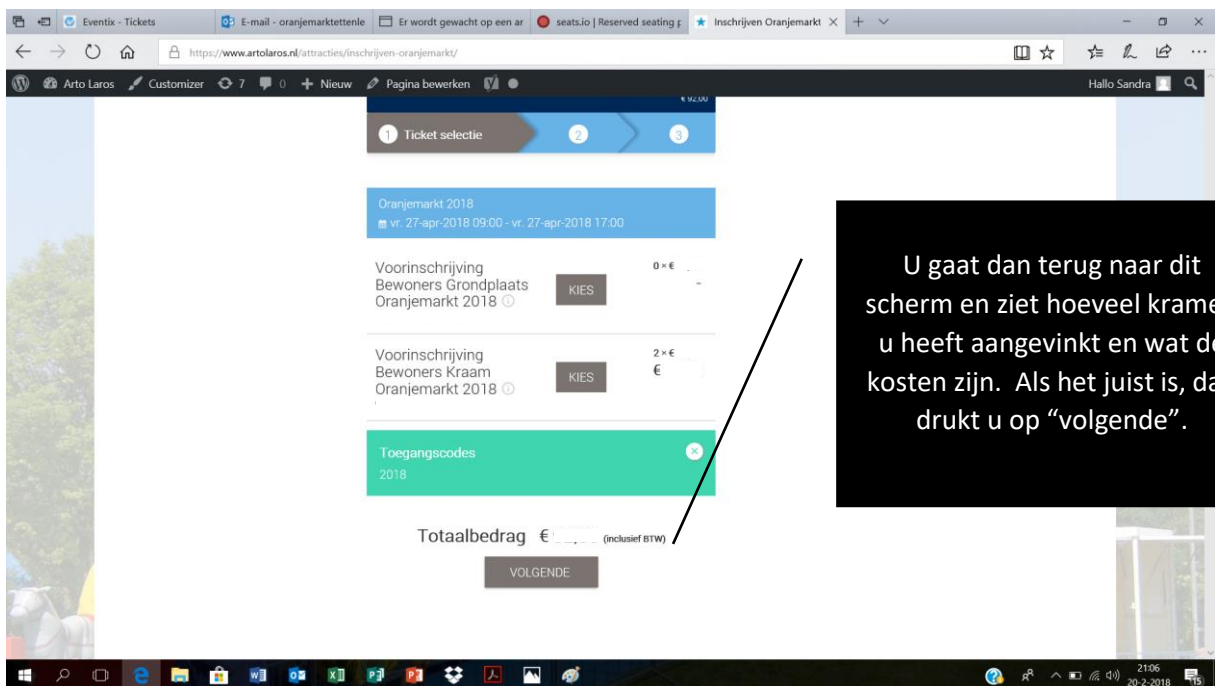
Eventix - Tickets
E-mail - oranjemarktettenle
Er wordt gewacht op een ar
seats.io | Reserved seating p
Inschrijven Oranjemarkt

https://www.artolaros.nl/attracties/inschrijven-oranjemarkt/

Arto Laros Customizer 7 0 Nieuw Pagina bewerken
Hallo Sandra

€ 92,00

1 Ticket selectie 2 3

Oranjemarkt 2018
vr. 27-apr-2018 09:00 - vr. 27-apr-2018 17:00

Voorinschrijving Bewoners Grondplaats Oranjemarkt 2018
KIES
0 × €
-

Voorinschrijving Bewoners Kraam Oranjemarkt 2018
KIES
2 × €
€

Toegangscodes
2018

Totaalbedrag € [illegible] (inclusief BTW)

VOLGENDE

U gaat dan terug naar dit scherm en ziet hoeveel krame u heeft aangevinkt en wat de kosten zijn. Als het juist is, da drukt u op "volgende".

21:06
20-2-2018
15